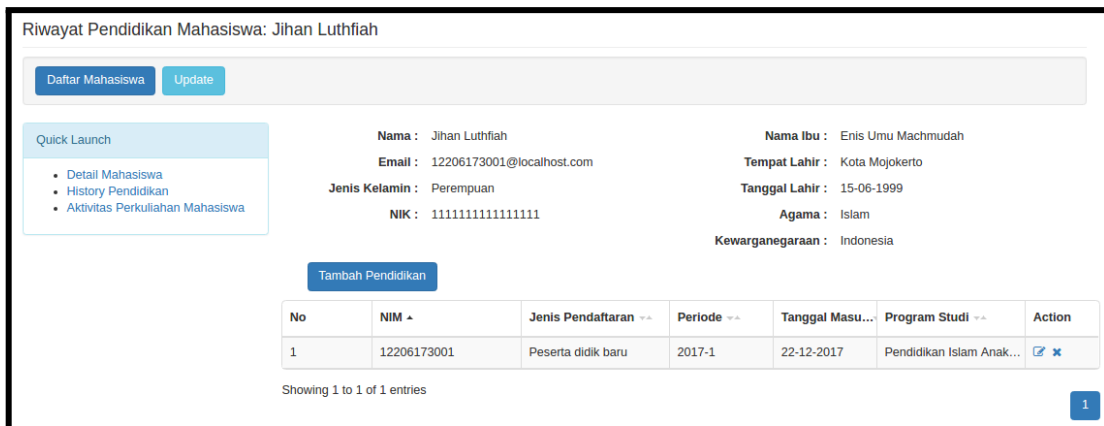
Riwayat Pendidikan Mahasiswa: Jihan Luthfiah

Daftar Mahasiswa Update

Quick Launch

- Detail Mahasiswa
- History Pendidikan
- Aktivitas Perkuliahan Mahasiswa

Nama : Jihan Luthfiah
Email : 12206173001@localhost.com
Jenis Kelamin : Perempuan
NIK : 1111111111111111

Nama Ibu : Enis Umu Machmudah
Tempat Lahir : Kota Mojokerto
Tanggal Lahir : 15-06-1999
Agama : Islam
Kewarganegaraan : Indonesia

Tambah Pendidikan

| No | NIM | Jenis Pendaftaran | Periode | Tanggal Masu... | Program Studi | Action |
|---|---|---|---|---|---|---|
| 1 | 12206173001 | Peserta didik baru | 2017-1 | 22-12-2017 | Pendidikan Islam Anak... | |

Showing 1 to 1 of 1 entries

1